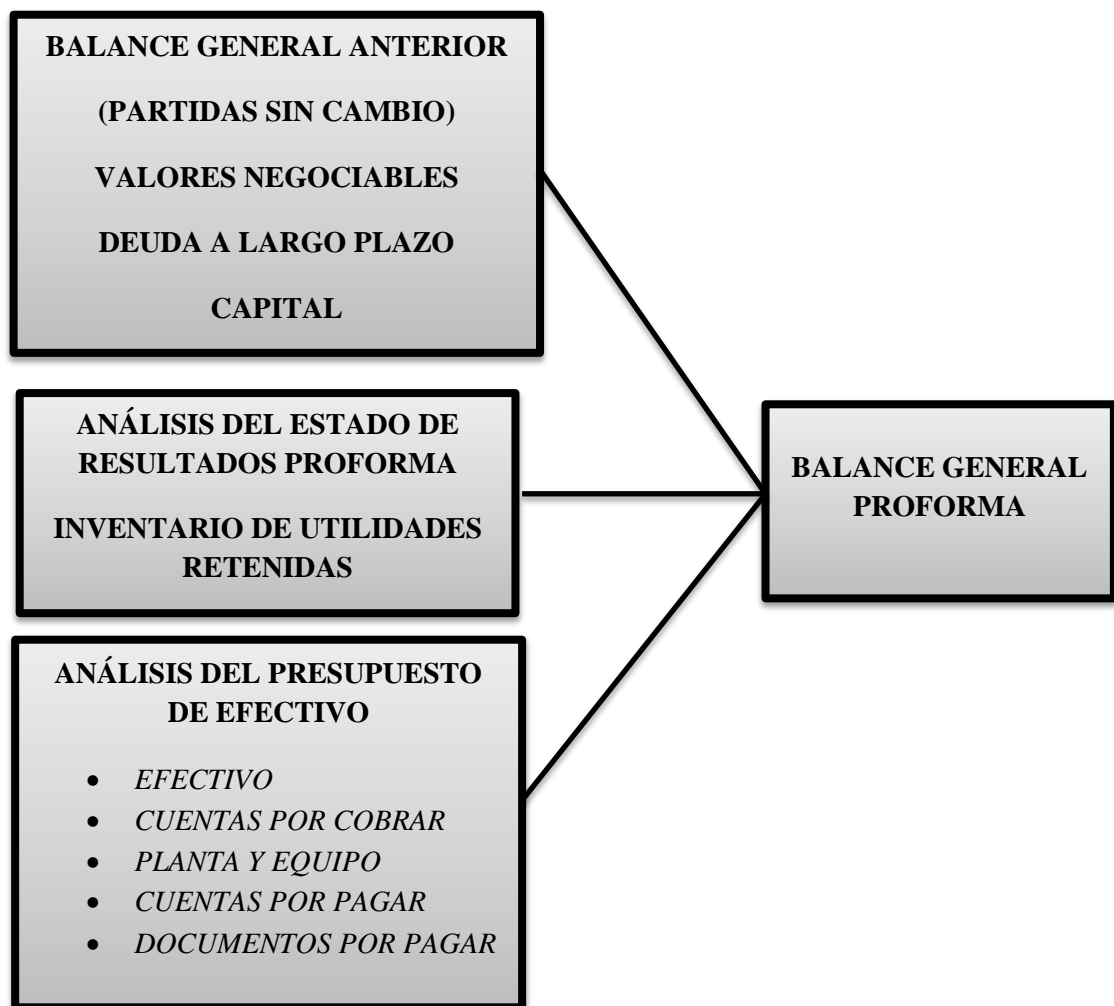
BALANCE GENERAL ANTERIOR

(PARTIDAS SIN CAMBIO)

VALORES NEGOCIABLES

DEUDA A LARGO PLAZO

CAPITAL

ANÁLISIS DEL ESTADO DE RESULTADOS PROFORMA

INVENTARIO DE UTILIDADES RETENIDAS

ANÁLISIS DEL PRESUPUESTO DE EFECTIVO

- EFECTIVO
- CUENTAS POR COBRAR
- PLANTA Y EQUIPO
- CUENTAS POR PAGAR
- DOCUMENTOS POR PAGAR

BALANCE GENERAL PROFORMA